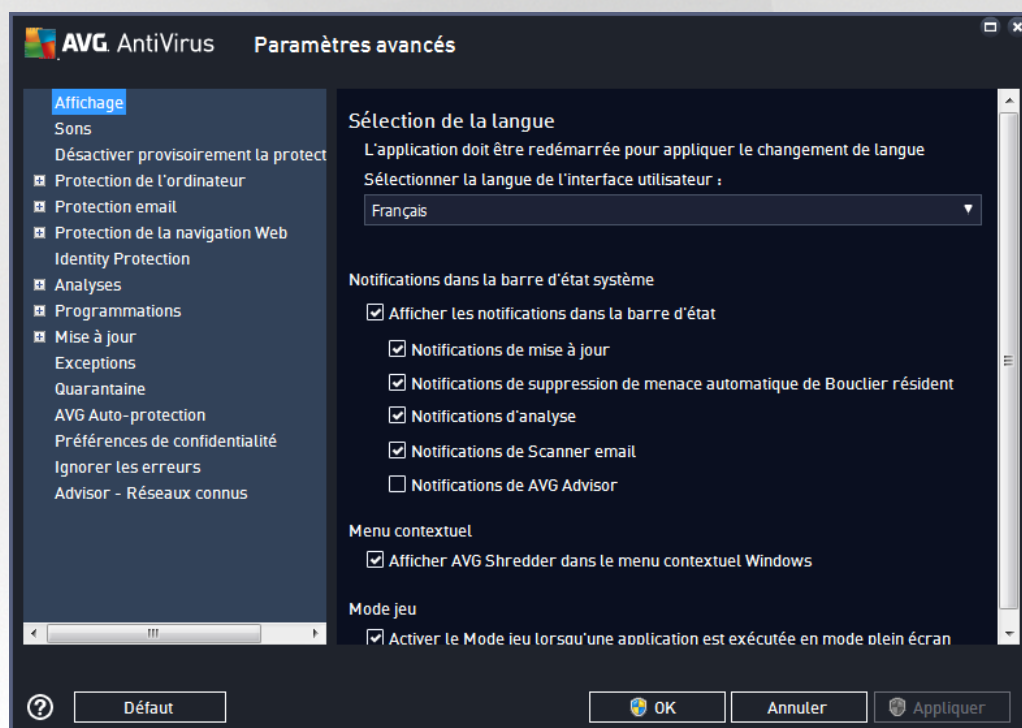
AVG. AntiVirus Paramètres avancés

Affichage
Sons
Désactiver provisoirement la protect
Protection de l'ordinateur
Protection email
Protection de la navigation Web
Identity Protection
Analyses
Programmations
Mise à jour
Exceptions
Quarantaine
AVG Auto-protection
Préférences de confidentialité
Ignorer les erreurs
Advisor - Réseaux connus

Sélection de la langue
L'application doit être redémarrée pour appliquer le changement de langue
Sélectionner la langue de l'interface utilisateur :
Français

Notifications dans la barre d'état système
Afficher les notifications dans la barre d'état
Notifications de mise à jour
Notifications de suppression de menace automatique de Bouclier résident
Notifications d'analyse
Notifications de Scanner email
Notifications de AVG Advisor

Menu contextuel
Afficher AVG Shredder dans le menu contextuel Windows

Mode jeu
Activer le Mode jeu lorsqu'une application est exécutée en mode plein écran

Défaut
OK
Annuler
Appliquer